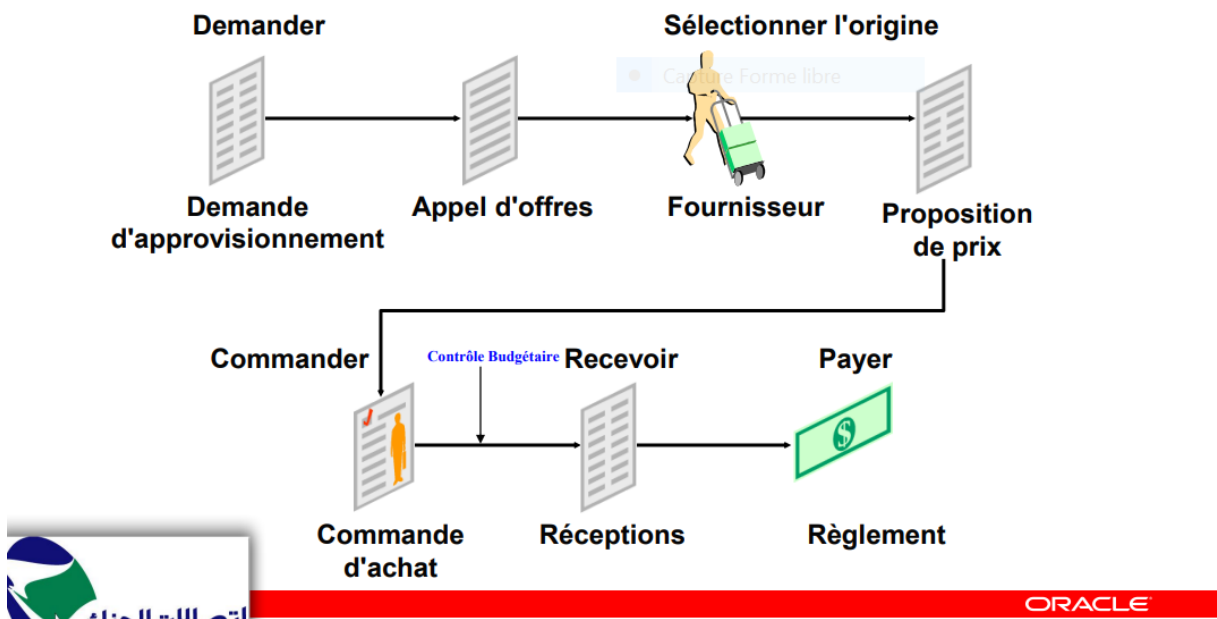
Demander

Sélectionner l'origine

Capture Forme libre

Demande d'approvisionnement

Appel d'offres

Fournisseur

Proposition de prix

Commander

Contrôle Budgétaire

Recevoir

Payer

Commande d'achat

Réceptions

Règlement

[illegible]

ORACLE